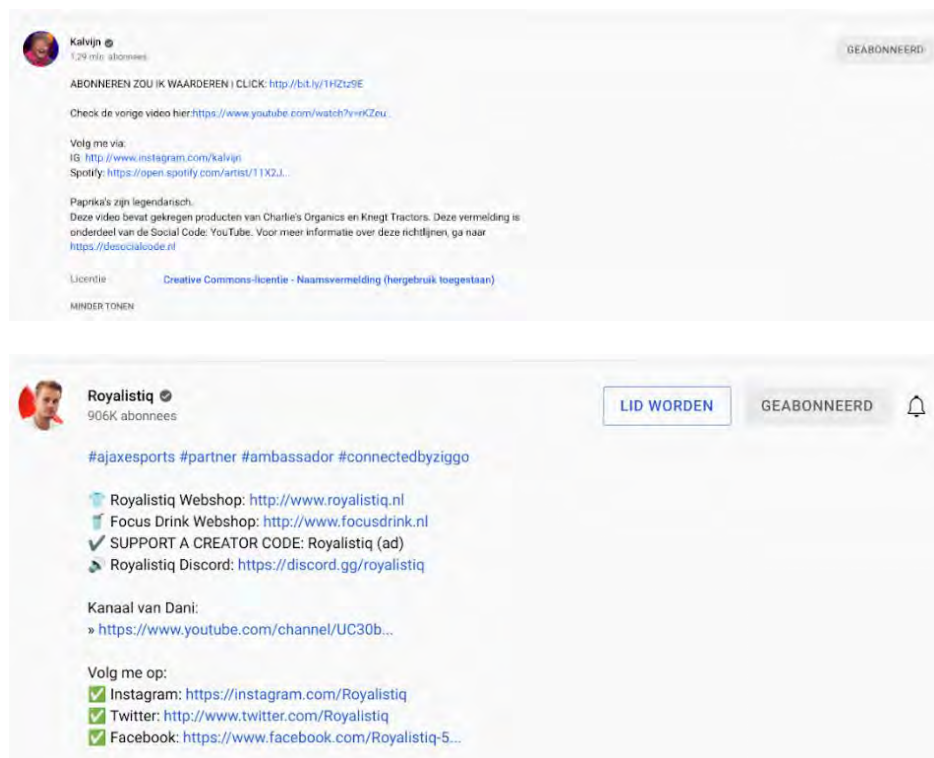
Kalvijn
1,29 mln. abonnees

GEABONNEERD

ABONNEREN ZOU IK WAARDEREN | CLICK: http://bit.ly/1HZtz9E

Check de vorige video hier:https://www.youtube.com/watch?v=rKZeu...

Volg me via:
IG: http://www.instagram.com/kalvijn
Spotify: https://open.spotify.com/artist/11X2J...

Paprika's zijn legendarisch.
Deze video bevat gekregen producten van Charlie's Organics en Knegt Tractors. Deze vermelding is onderdeel van de Social Code: YouTube. Voor meer informatie over deze richtlijnen, ga naar https://desocialcode.nl

Licentie Creative Commons-licentie - Naamsvermelding (hergebruik toegestaan)

MINDER TONEN

Royalistiq
906K abonnees

LID WORDEN

GEABONNEERD

#ajaxesports #partner #ambassador #connectedbyziggo

👕 Royalistiq Webshop: http://www.royalistiq.nl
🥤 Focus Drink Webshop: http://www.focusdrink.nl
✔️ SUPPORT A CREATOR CODE: Royalistiq (ad)
🔊 Royalistiq Discord: https://discord.gg/royalistiq

Kanaal van Dani:
» https://www.youtube.com/channel/UC30b...

Volg me op:
✅ Instagram: https://instagram.com/Royalistiq
✅ Twitter: http://www.twitter.com/Royalistiq
✅ Facebook: https://www.facebook.com/Royalistiq-5...